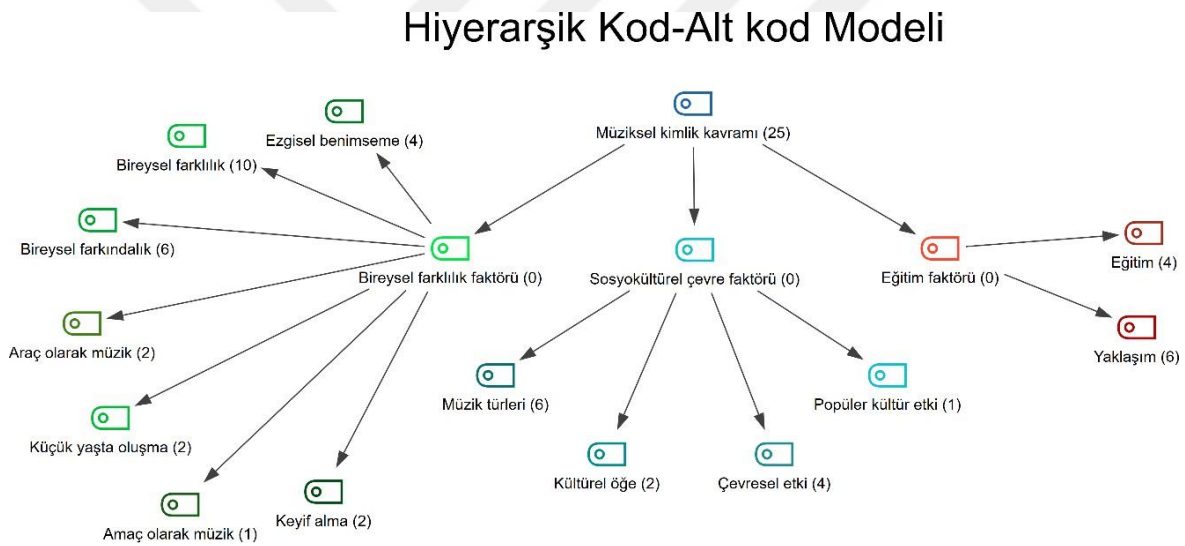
Hiyerarşik Kod-Alt kod Modeli

Müziksel kimlik kavramı (25)

Ezgisel benimseme (4)

Bireysel farklılık (10)

Bireysel farkındalık (6)

Bireysel farklılık faktörü (0)

Sosyokültürel çevre faktörü (0)

Eğitim faktörü (0)

Eğitim (4)

Yaklaşım (6)

Araç olarak müzik (2)

Müzik türleri (6)

Popüler kültür etki (1)

Küçük yaşta oluşma (2)

Kültürel öğe (2)

Çevresel etki (4)

Amaç olarak müzik (1)

Keyif alma (2)